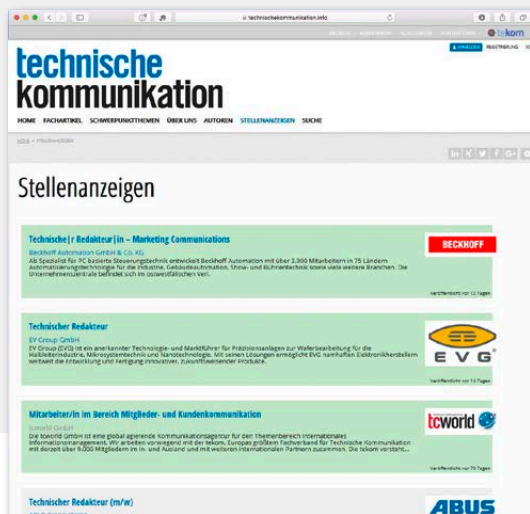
technischekommunikation.info

tekom

ANMELDEN REGISTRIERUNG

technische kommunikation

HOME FACHARTIKEL SCHWERPUNKTTHEMEN ÜBER UNS AUTOREN STELLENANZEIGEN SUCHE

Stellenanzeigen

Technische|r Redakteur|in – Marketing Communications

Beckhoff Automation GmbH & Co. KG

Als Spezialist für PC-basierte Steuerungstechnik entwickelt Beckhoff Automation mit über 3.300 Mitarbeitern in 75 Ländern Automatisierungstechnologie für die Industrie, Gebäudeautomation, Show- und Bühnentechnik sowie viele weitere Branchen. Die Unternehmenszentrale befindet sich im ostwestfälischen Verl.

BECKHOFF

Veröffentlicht vor 12 Tagen

Technischer Redakteur

EV Group GmbH

EV Group (EVG) ist ein anerkannter Technologie- und Marktführer für Präzisionsanlagen zur Waferbearbeitung für die Halbleiterindustrie, Mikrosystemtechnik und Nanotechnologie. Mit seinen Lösungen ermöglicht EVG namhaften Elektronikherstellern weltweit die Entwicklung und Fertigung innovativer, zukunftsweisender Produkte.

EVG

Veröffentlicht vor 75 Tagen

Mitarbeiter/in im Bereich Mitglieder- und Kundenkommunikation

tcworld GmbH

Die tcworld GmbH ist eine global agierende Kommunikationsagentur für den Themenbereich internationales Informationsmanagement. Wir arbeiten vorwiegend mit der tekom, Europas größtem Fachverband für Technische Kommunikation mit derzeit über 9.000 Mitgliedern im In- und Ausland und mit weiteren internationalen Partnern zusammen. Die tekom versteht...

tcworld

Veröffentlicht vor 75 Tagen

Technischer Redakteur (m/w)

ABUS